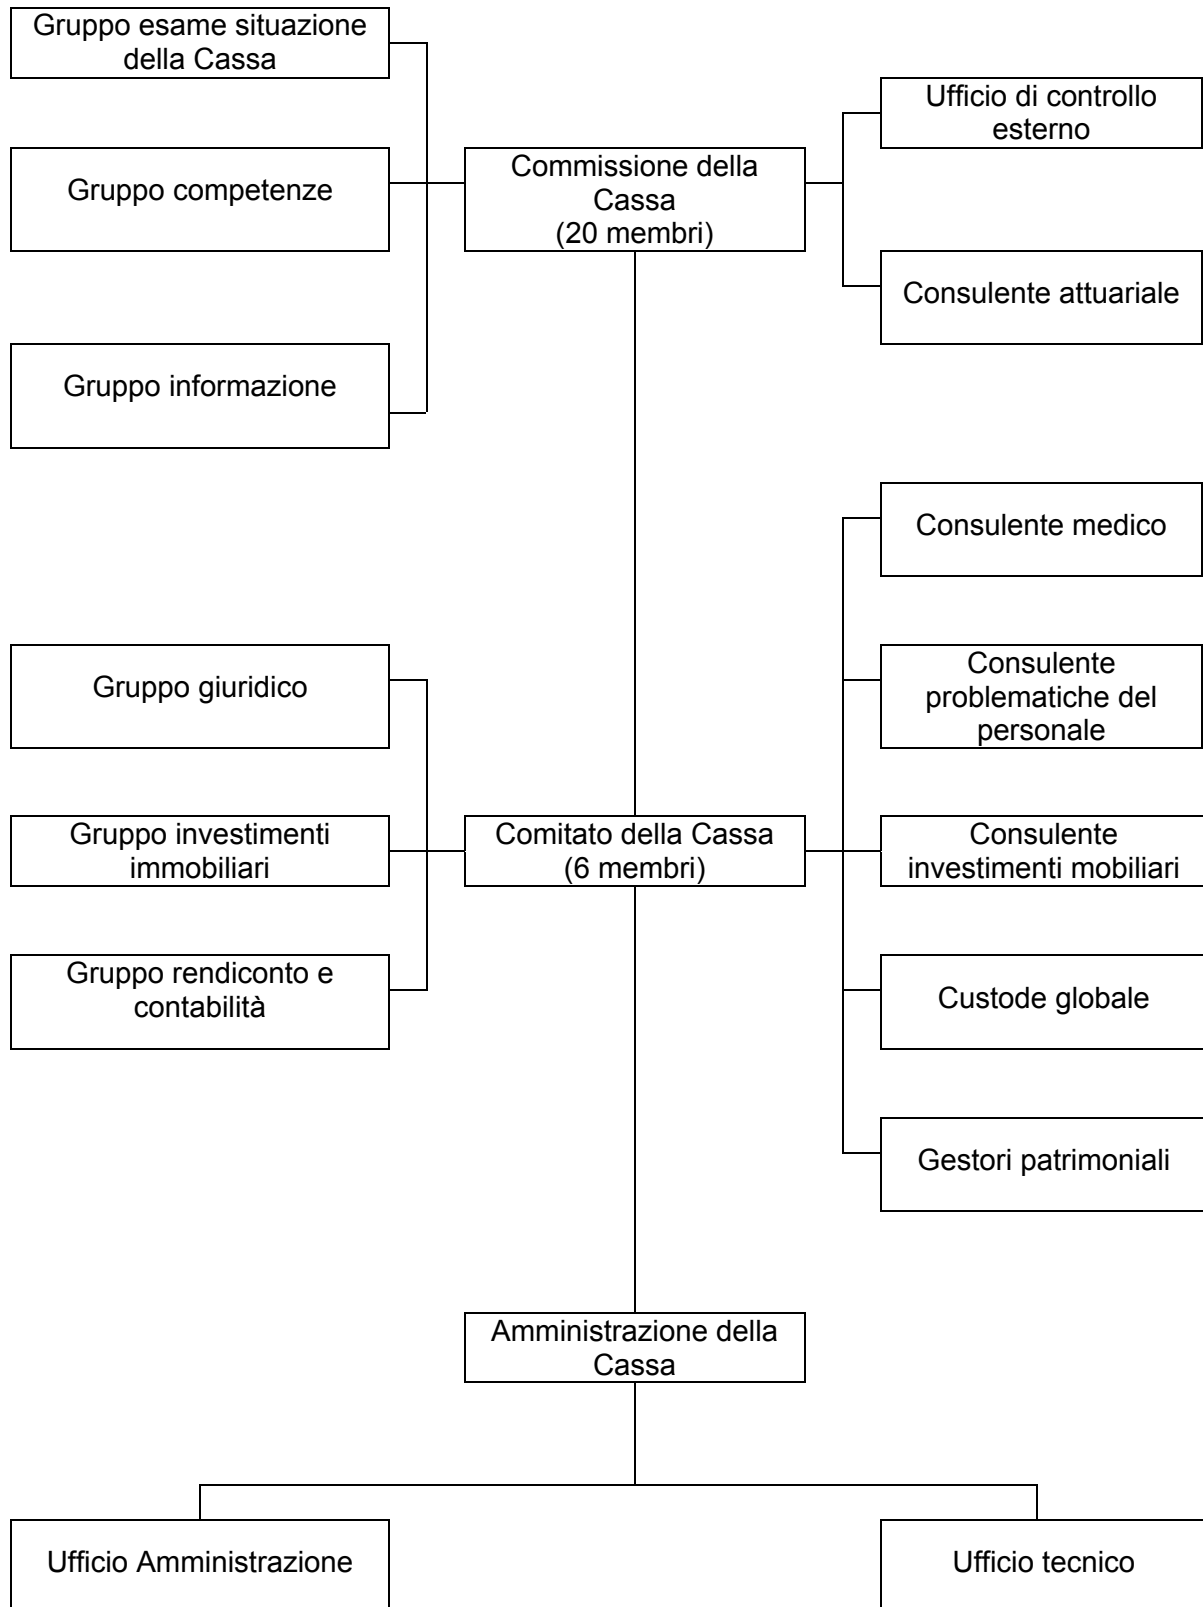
Gruppo esame situazione della Cassa

Gruppo competenze

Gruppo informazione

Commissione della Cassa (20 membri)

Ufficio di controllo esterno

Consulente attuariale

Consulente medico

Gruppo giuridico

Consulente problematiche del personale

Gruppo investimenti immobiliari

Comitato della Cassa (6 membri)

Consulente investimenti mobiliari

Gruppo rendiconto e contabilità

Custode globale

Gestori patrimoniali

Amministrazione della Cassa

Ufficio Amministrazione

Ufficio tecnico